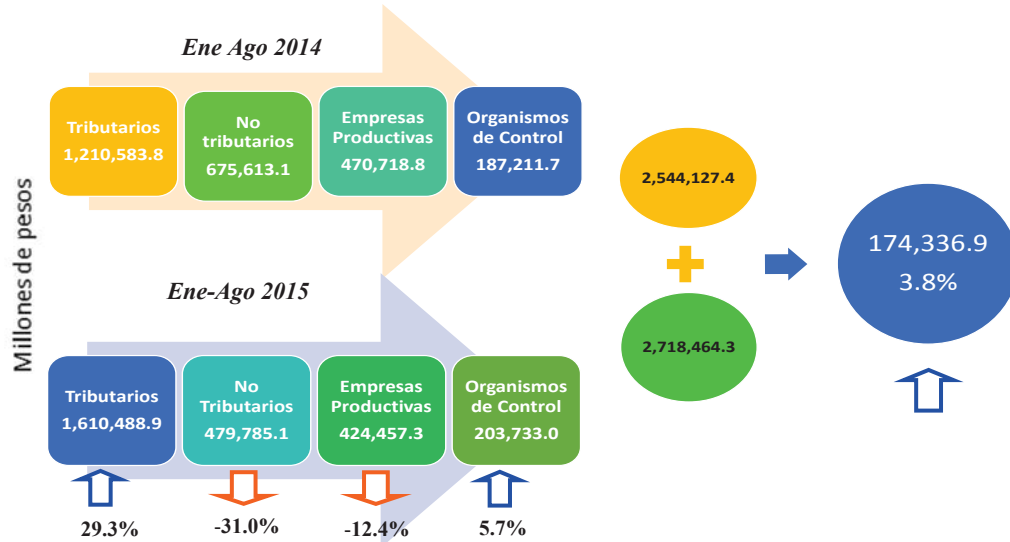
Millones de pesos

Ene Ago 2014

Tributarios
1,210,583.8

No tributarios
675,613.1

Empresas Productivas
470,718.8

Organismos de Control
187,211.7

Ene-Ago 2015

Tributarios
1,610,488.9

No Tributarios
479,785.1

Empresas Productivas
424,457.3

Organismos de Control
203,733.0

29.3%

-31.0%

-12.4%

5.7%

2,544,127.4

+

2,718,464.3

174,336.9
3.8%